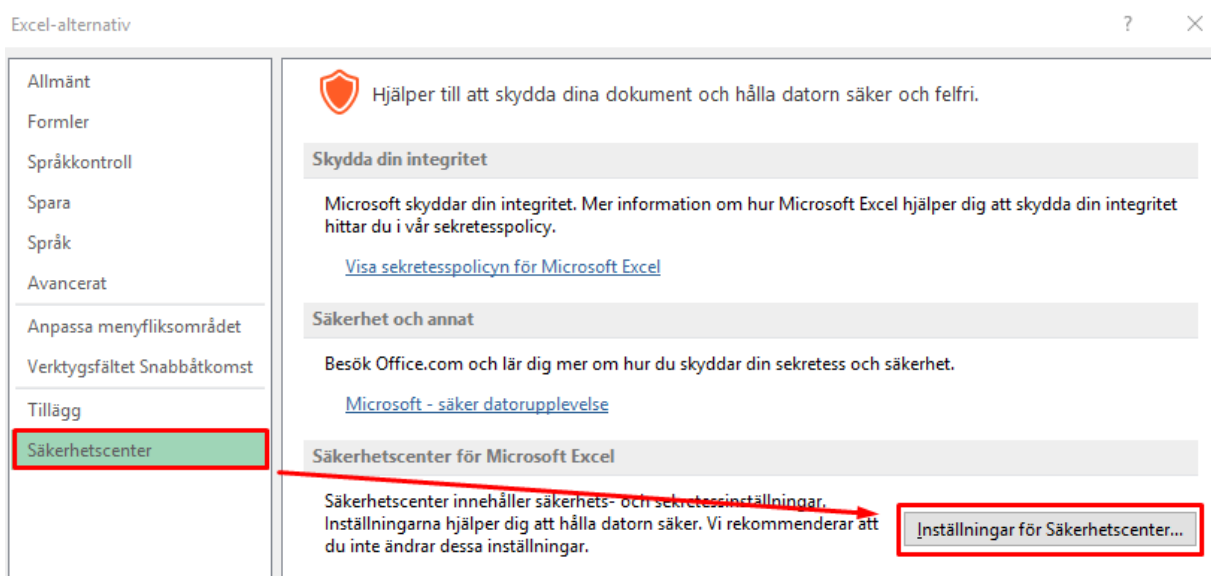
Excel-alternativ

?

Allmänt
Formler
Språkkontroll
Spara
Språk
Avancerat
Anpassa menyfliksområdet
Verktygsfältet Snabbåtkomst
Tillägg
Säkerhetscenter

Hjälper till att skydda dina dokument och hålla datorn säker och felfri.

Skydda din integritet

Microsoft skyddar din integritet. Mer information om hur Microsoft Excel hjälper dig att skydda din integritet hittar du i vår sekretesspolicy.

Visa sekretesspolicyn för Microsoft Excel

Säkerhet och annat

Besök Office.com och lär dig mer om hur du skyddar din sekretess och säkerhet.

Microsoft - säker datorupplevelse

Säkerhetscenter för Microsoft Excel

Säkerhetscenter innehåller säkerhets- och sekretessinställningar. Inställningarna hjälper dig att hålla datorn säker. Vi rekommenderar att du inte ändrar dessa inställningar.

Inställningar för Säkerhetscenter...